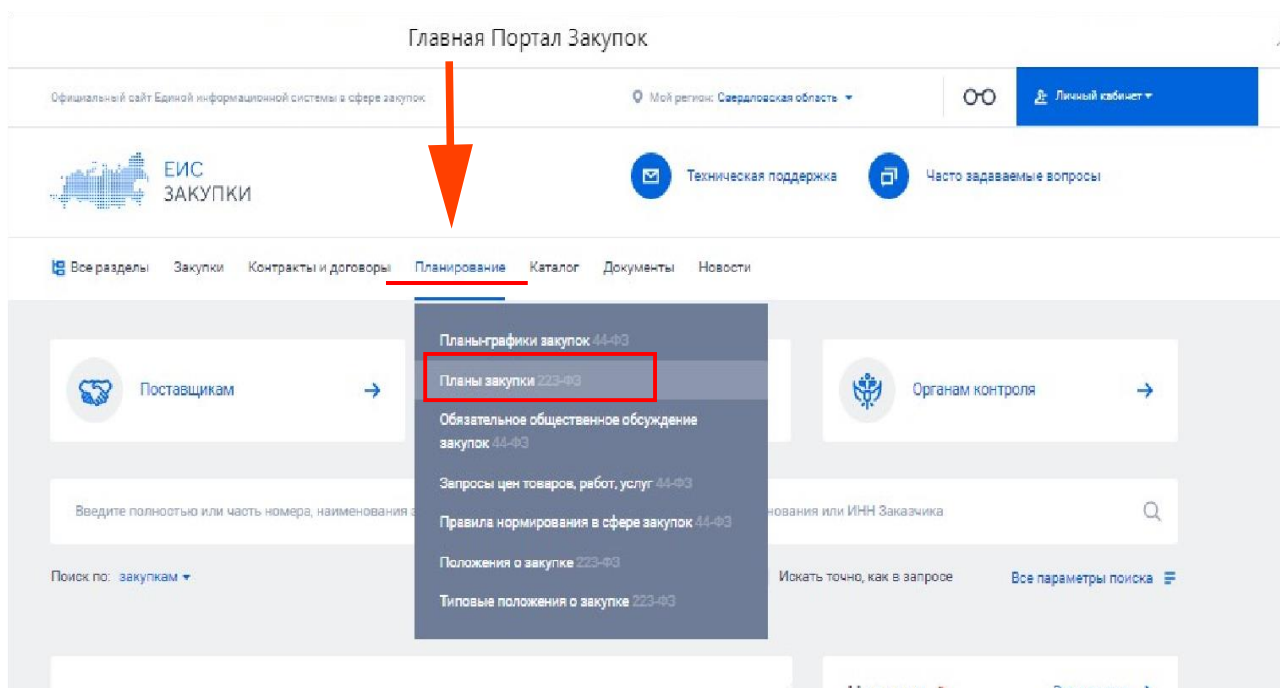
Главная Портал Закупок

Официальный сайт Единой информационной системы в сфере закупок

Мой регион: Свердловская область

Личный кабинет

ЕИС ЗАКУПКИ

Техническая поддержка

Часто задаваемые вопросы

Все разделы Закупки Контракты и договоры Планирование Каталог Документы Новости

Планы-графики закупок 44-ФЗ

Планы закупки 223-ФЗ

Обязательное общественное обсуждение закупок 44-ФЗ

Запросы цен товаров, работ, услуг 44-ФЗ

Правила нормирования в сфере закупок 44-ФЗ

Положения о закупке 223-ФЗ

Типовые положения о закупке 223-ФЗ

Поставщикам

Органам контроля

Введите полностью или часть номера, наименования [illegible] нования или ИНН Заказчика

Поиск по: закупкам

Искать точно, как в запросе

Все параметры поиска